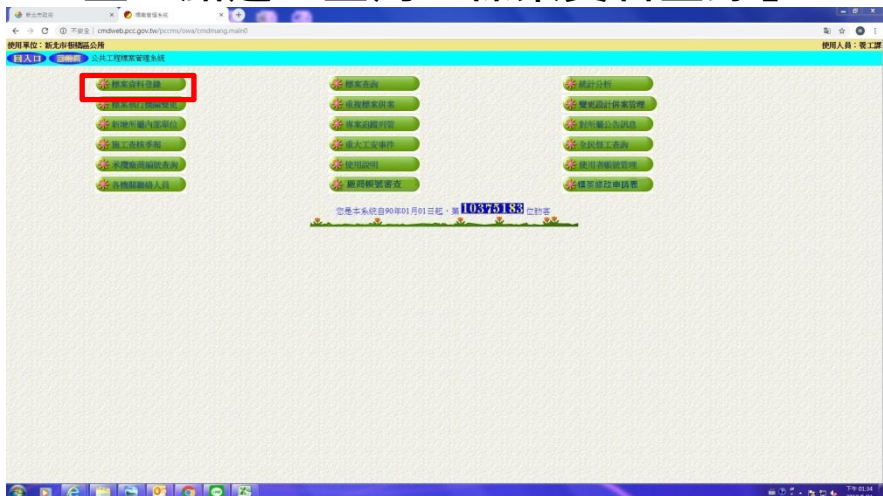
新北市政府 × 標案管理系統 ×

不安全 | cmdweb.pcc.gov.tw/pccms/owa/cmdmang.main0

使用單位：新北市板橋區公所

使用人員：工課

回入口 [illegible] 公共工程標案管理系統

標案資料登錄

標案執行機關變更

新增所屬內部單位

施工查核參閱

承攬廠商關聯查詢

各機關聯絡人員

標案查詢

重複標案偵測

專案追蹤列管

重大工安事件

使用說明

帳號帳號審查

統計分析

變更設計併案管理

對所屬公告訊息

全民督工查詢

使用者帳號管理

標案修改申請表

您是本系統自90年01月01日起，第 10375183 位訪客

下午 01:34